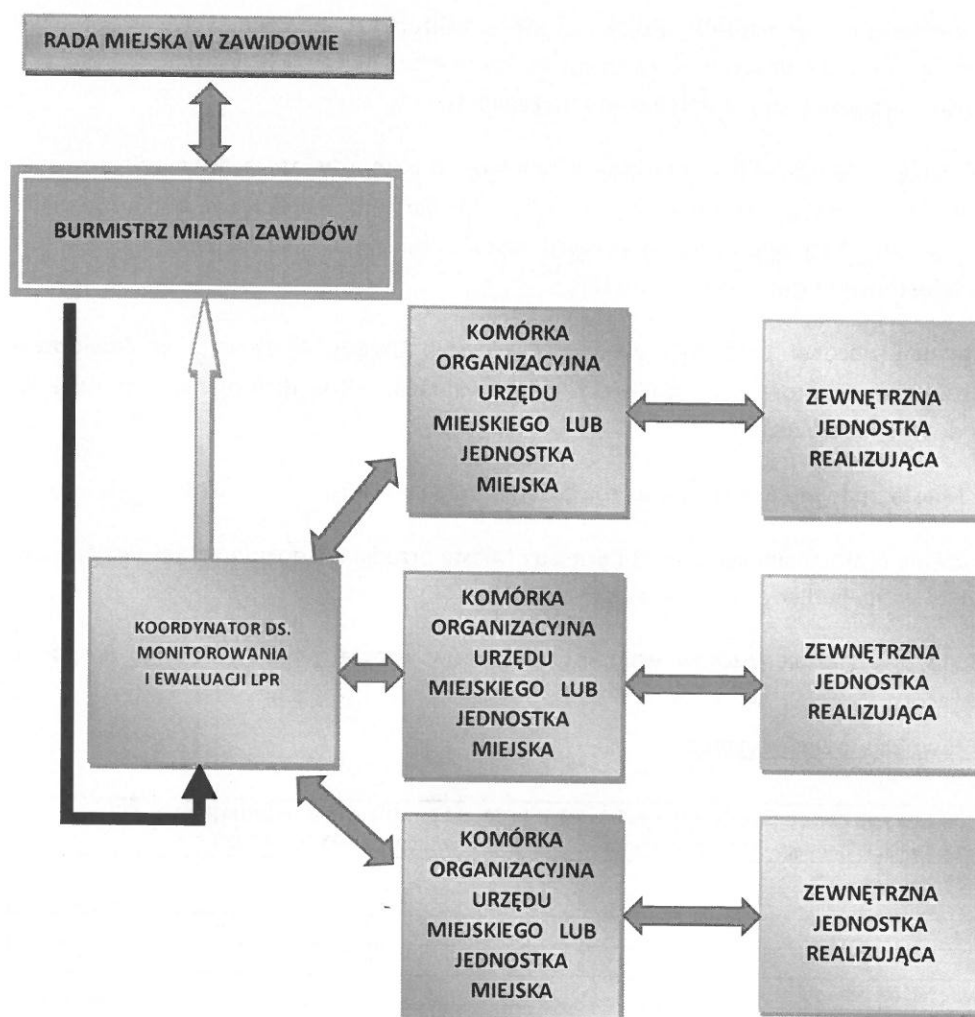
RADA MIEJSKA W ZAWIDOWIE

BURMISTRZ MIASTA ZAWIDÓW

KOMÓRKA ORGANIZACYJNA URZĘDU MIEJSKIEGO LUB JEDNOSTKA MIEJSKA

ZEWNĘTRZNA JEDNOSTKA REALIZUJĄCA

KOORDYNATOR DS. MONITOROWANIA I EWALUACJI LPR

KOMÓRKA ORGANIZACYJNA URZĘDU MIEJSKIEGO LUB JEDNOSTKA MIEJSKA

ZEWNĘTRZNA JEDNOSTKA REALIZUJĄCA

KOMÓRKA ORGANIZACYJNA URZĘDU MIEJSKIEGO LUB JEDNOSTKA MIEJSKA

ZEWNĘTRZNA JEDNOSTKA REALIZUJĄCA